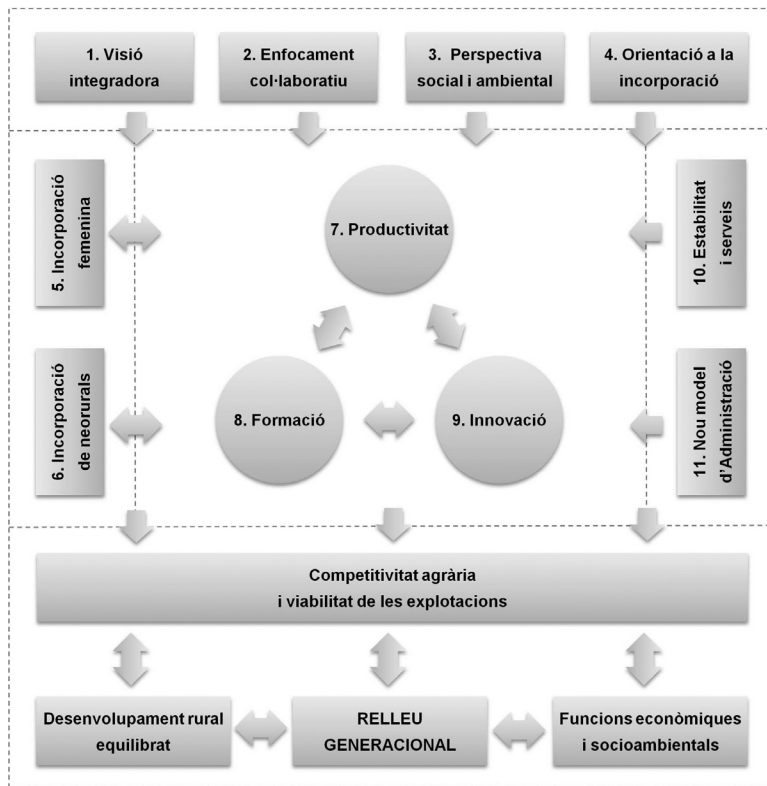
1. Visió integradora

2. Enfocament col·laboratiu

3. Perspectiva social i ambiental

4. Orientació a la incorporació

5. Incorporació femenina

6. Incorporació de neorurals

7. Productivitat

8. Formació

9. Innovació

10. Estabilitat i serveis

11. Nou model d'Administració

Competitivitat agrària i viabilitat de les explotacions

Desenvolupament rural equilibrat

RELLEU GENERACIONAL

Funcions econòmiques i socioambientals